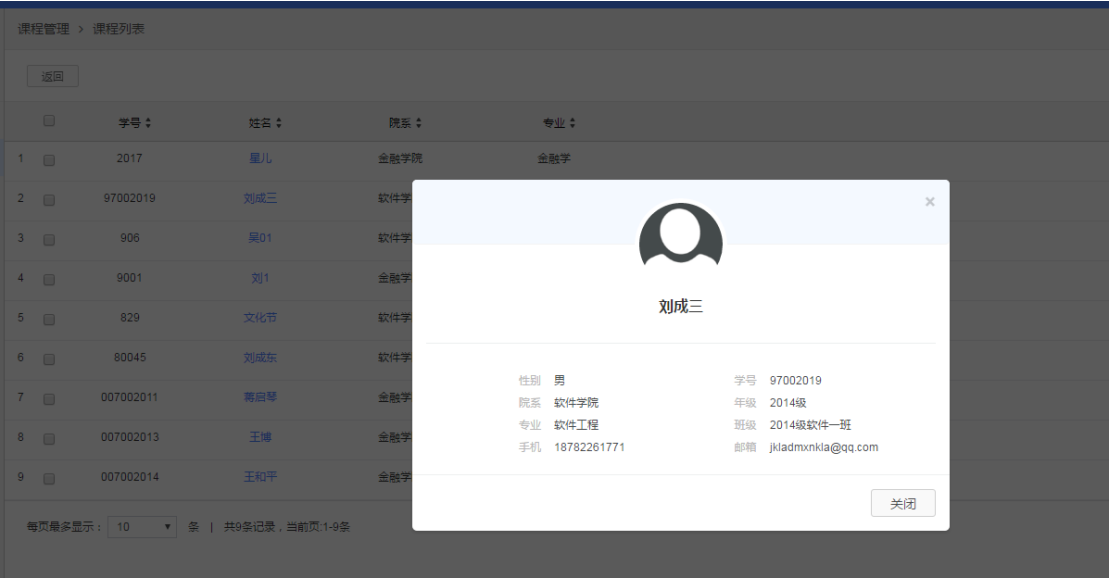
课程管理 > 课程列表

返回

| | | 学号 ⇕ | 姓名 ⇕ | 院系 ⇕ | 专业 ⇕ |
|---|---|---|---|---|---|
| 1 | | 2017 | 星儿 | 金融学院 | 金融学 |
| 2 | | 97002019 | 刘成三 | 软件学 | |
| 3 | | 906 | 吴01 | 软件学 | |
| 4 | | 9001 | 刘1 | 金融学 | |
| 5 | | 829 | 文化节 | 软件学 | |
| 6 | | 80045 | 刘成东 | 软件学 | |
| 7 | | 007002011 | 黄居琴 | 金融学 | |
| 8 | | 007002013 | 王博 | 金融学 | |
| 9 | | 007002014 | 王和平 | 金融学 | |

每页最多显示： 10 ▾ 条 | 共9条记录，当前页:1-9条

×

刘成三

性别 男
院系 软件学院
专业 软件工程
手机 18782261771

学号 97002019
年级 2014级
班级 2014级软件一班
邮箱 jkladmxnkla@qq.com

关闭